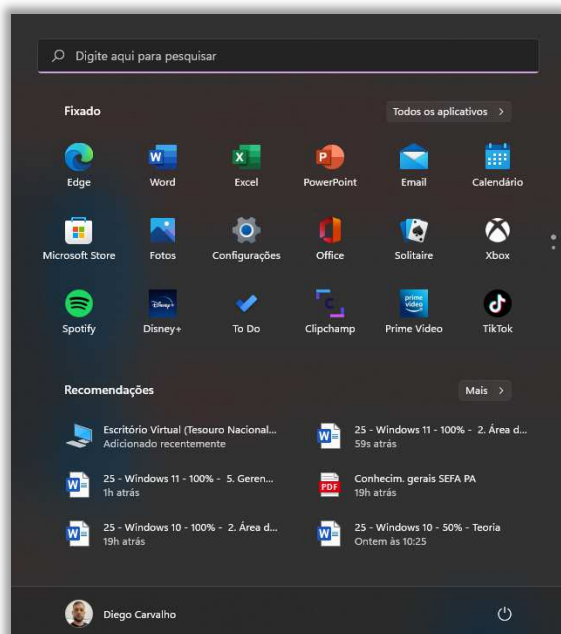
Digite aqui para pesquisar

Fixado

Todos os aplicativos >

Edge
Word
Excel
PowerPoint
Email
Calendário
Microsoft Store
Fotos
Configurações
Office
Solitaire
Xbox
Spotify
Disney+
To Do
Clipchamp
Prime Video
TikTok

Recomendações

Mais >

Escritório Virtual (Tesouro Nacional...
Adicionado recentemente

25 - Windows 11 - 100% - 2. Área d...
59s atrás

25 - Windows 11 - 100% - 5. Geren...
1h atrás

Conhecim. gerais SEFA PA
19h atrás

25 - Windows 10 - 100% - 2. Área d...
19h atrás

25 - Windows 10 - 50% - Teoria
Ontem às 10:25

Diego Carvalho